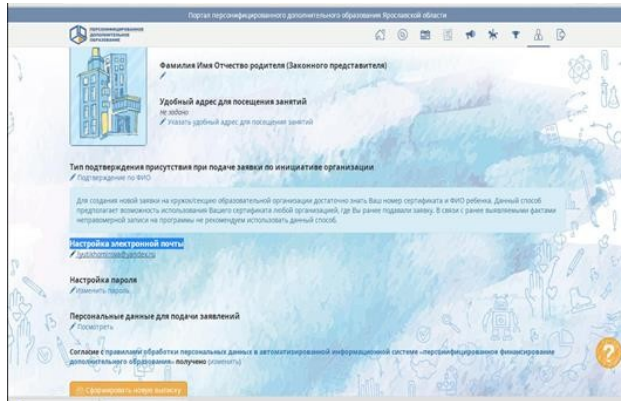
Портал персонифицированного дополнительного образования Ярославской области

персонифицированное дополнительное образование

Фамилия Имя Отчество родителя (Законного представителя)

Удобный адрес для посещения занятий
не задано
Указать удобный адрес для посещения занятий

Тип подтверждения присутствия при подаче заявки по инициативе организации
Подтверждение по ФИО

Для создания новой заявки на кружок/секцию образовательной организации достаточно знать Ваш номер сертификата и ФИО ребенка. Данный способ предполагает возможность использования Вашего сертификата любой организацией, где Вы ранее подавали заявку. В связи с ранее выявленными фактами неправомерной записи на программы не рекомендуем использовать данный способ.

Настройка электронной почты
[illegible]@yandex.ru

Настройка пароля
Изменить пароль

Персональные данные для подачи заявлений
Просмотреть

Согласие с правилами обработки персональных данных в автоматизированной информационной системе «персонифицированное финансирование дополнительного образования» получено (изменить)

Сформировать новую выписку

?